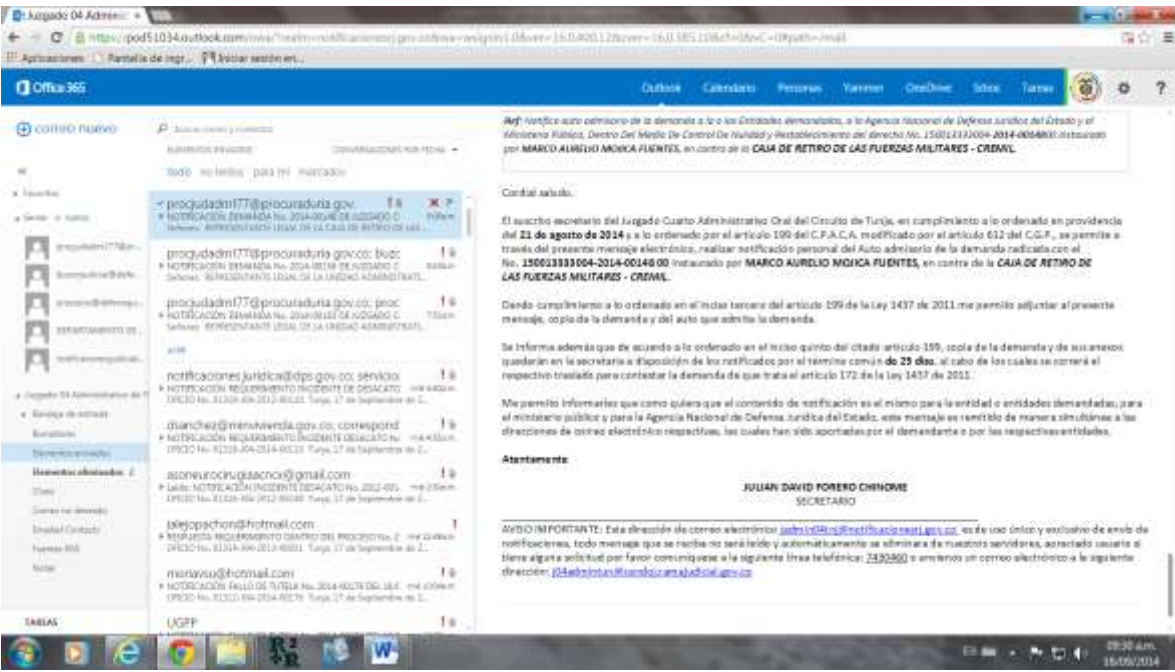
Juzgado 04 Administ ×

https://pod51034.outlook.com/owa/?realm=notificacionesrj.gov.co&wa=wsignin1.0&ver=16.0.400.12&cver=16.0.385.10&cf=0&vC=0#path=/mail

Aplicaciones Pantalla de ingr... Iniciar sesión en...

Office 365

Outlook Calendario Personas Yammer OneDrive Sitios Tareas

⊕ correo nuevo

Buscar correo y contactos

ELEMENTOS ENVIADOS CONVERSACIONES POR FECHA

todo no leídos para mí marcados

Favoritos

Seven

procjudadm177@procuraduria.gov.

NOTIFICACIÓN DEMANDA No. 2014-00148 DE JUZGADO C

Señores: REPRESENTANTE LEGAL DE LA CAJA DE RETIRO DE LAS

procjudadm177@procuraduria.gov.co; buzo

NOTIFICACIÓN DEMANDA No. 2014-00138 DE JUZGADO C

Señores: REPRESENTANTE LEGAL DE LA UNIDAD ADMINISTRATI

procjudadm177@procuraduria.gov.co; proc

NOTIFICACIÓN DEMANDA No. 2014-00130 DE JUZGADO C

Señores: REPRESENTANTE LEGAL DE LA UNIDAD ADMINISTRATI

notificaciones.juridica@dps.gov.co; servicio

NOTIFICACIÓN REQUERIMIENTO INCIDENTE DE DESACATO

OFICIO No. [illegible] Tunja, 17 de Septiembre de 2...

dsanchez@minvivienda.gov.co; correspond

NOTIFICACIÓN REQUERIMIENTO INCIDENTE DESACATO No

OFICIO No. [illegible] Tunja, 17 de Septiembre de 2...

asoneurocirugiaacnc@gmail.com

Leído: NOTIFICACIÓN INCIDENTE DESACATO No. 2012-001

OFICIO No. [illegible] Tunja, 17 de Septiembre de 2...

jalejopachon@hotmail.com

RESPUESTA REQUERIMIENTO DENTRO DEL PROCESO No. 2

OFICIO No. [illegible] Tunja, 17 de Septiembre de 2...

moriavuu@hotmail.com

NOTIFICACIÓN FALLO DE TUTELA No. 2014-00178 DEL JUZ

OFICIO No. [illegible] Tunja, 17 de Septiembre de 2...

UGPP

Juzgado 04 Administrativo de T

Bandeja de entrada

Borradores

Elementos enviados

Elementos eliminados 2

Chats

Correo no deseado

Emailed Contacts

Fuentes RSS

Notas

TAREAS

Ref: Notifico auto admisorio de la demanda a la a las Entidades demandadas, a la Agencia Nacional de Defensa Jurídica del Estado y al Ministerio Público, Dentro Del Medio De Control De Nulidad y Restablecimiento del derecho No. 150013333004-2014-00148-00 instaurado por MARCO AURELIO MOJICA FUENTES, en contra de la CAJA DE RETIRO DE LAS FUERZAS MILITARES - CREMIL.

Cordial saludo.

El suscrito secretario del Juzgado Cuarto Administrativo Oral del Circuito de Tunja, en cumplimiento a lo ordenado en providencia del 21 de agosto de 2014 y a lo ordenado por el artículo 199 del C.P.A.C.A. modificado por el artículo 612 del C.G.P., se permite a través del presente mensaje electrónico, realizar notificación personal del Auto admisorio de la demanda radicada con el No. 150013333004-2014-00148-00 instaurado por MARCO AURELIO MOJICA FUENTES, en contra de la CAJA DE RETIRO DE LAS FUERZAS MILITARES - CREMIL.

Dando cumplimiento a lo ordenado en el inciso tercero del artículo 199 de la Ley 1437 de 2011 me permito adjuntar al presente mensaje, copia de la demanda y del auto que admite la demanda.

Se informa además que de acuerdo a lo ordenado en el inciso quinto del citado artículo 199, copia de la demanda y de sus anexos quedarán en la secretaría a disposición de los notificados por el término común de 25 días, al cabo de los cuales se correrá el respectivo traslado para contestar la demanda de que trata el artículo 172 de la Ley 1437 de 2011.

Me permito informarles que como quiera que el contenido de notificación es el mismo para la entidad o entidades demandadas, para el ministerio público y para la Agencia Nacional de Defensa Jurídica del Estado, este mensaje es remitido de manera simultánea a las direcciones de correo electrónico respectivas, las cuales han sido aportadas por el demandante o por las respectivas entidades.

Atentamente

JULIAN DAVID FORERO CHINOME
SECRETARIO

AVISO IMPORTANTE: Esta dirección de correo electrónico jadmin04tnj@notificacionesrj.gov.co es de uso único y exclusivo de envío de notificaciones, todo mensaje que se reciba no será leído y automáticamente se eliminará de nuestros servidores, agradecido usuario si tiene alguna solicitud por favor comuníquese a la siguiente línea telefónica: 7430460 o envíenos un correo electrónico a la siguiente dirección: j04admintun@cendoj.ramajudicial.gov.co

09:30 a.m.
18/09/2014